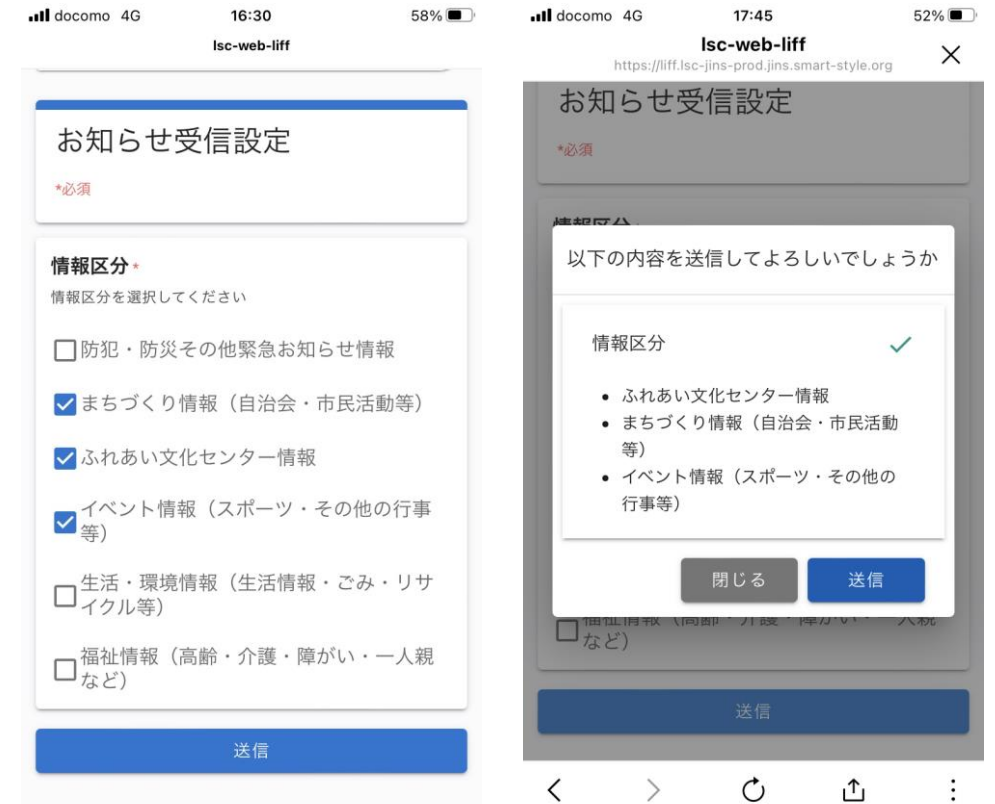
docomo 4G 16:30 58%

lsc-web-liff

お知らせ受信設定

*必須

情報区分*

情報区分を選択してください

防犯・防災その他緊急お知らせ情報

まちづくり情報（自治会・市民活動等）

ふれあい文化センター情報

イベント情報（スポーツ・その他の行事等）

生活・環境情報（生活情報・ごみ・リサイクル等）

福祉情報（高齢・介護・障がい・一人親など）

送信

docomo 4G 17:45 52%

lsc-web-liff
https://liff.lsc-jins-prod.jins.smart-style.org

お知らせ受信設定

*必須

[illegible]

以下の内容を送信してよろしいでしょうか

情報区分

• ふれあい文化センター情報
• まちづくり情報（自治会・市民活動等）
• イベント情報（スポーツ・その他の行事等）

閉じる 送信

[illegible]など）

送信